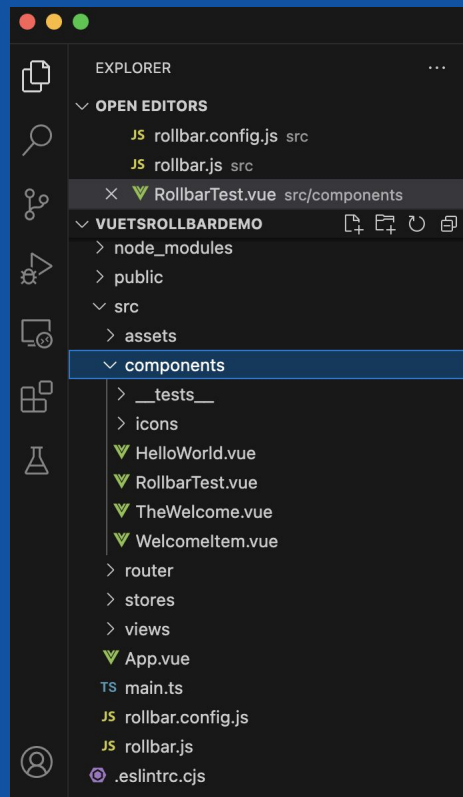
EXPLORER ...

OPEN EDITORS

JS rollbar.config.js src

JS rollbar.js src

× RollbarTest.vue src/components

VUETSROLLBARDEMO

node_modules

public

src

assets

components

__tests__

icons

HelloWorld.vue

RollbarTest.vue

TheWelcome.vue

WelcomeItem.vue

router

stores

views

App.vue

TS main.ts

JS rollbar.config.js

JS rollbar.js

.eslintrc.cjs